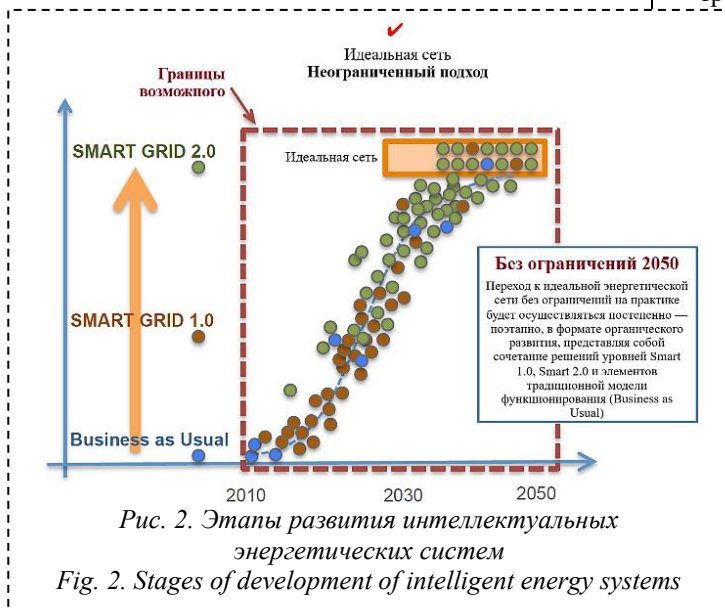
Идеальная сеть
Неограниченный подход

Границы возможного

SMART GRID 2.0

Идеальная сеть

Без ограничений 2050

Переход к идеальной энергетической сети без ограничений на практике будет осуществляться постепенно — поэтапно, в формате органического развития, представляя собой сочетание решений уровней Smart 1.0, Smart 2.0 и элементов традиционной модели функционирования (Business as Usual)

SMART GRID 1.0

Business as Usual

2010 2030 2050

Рис. 2. Этапы развития интеллектуальных энергетических систем
Fig. 2. Stages of development of intelligent energy systems